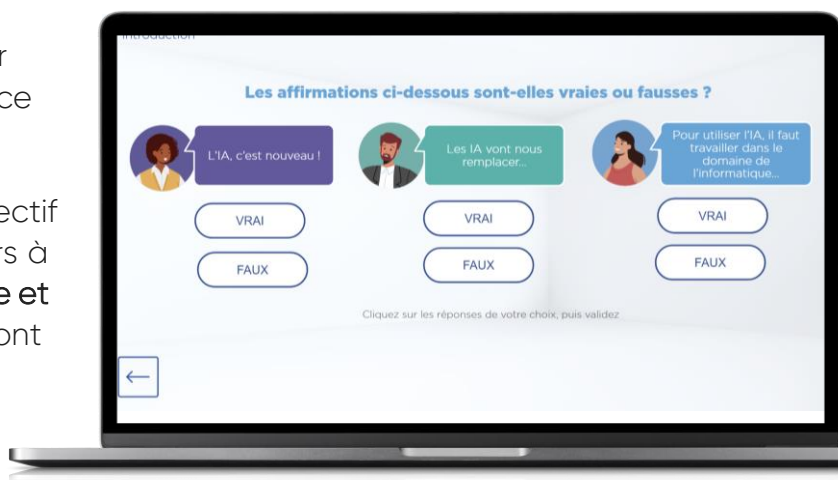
r
ce

ectif
rs à
e et
ont

Introduction

Les affirmations ci-dessous sont-elles vraies ou fausses ?

L'IA, c'est nouveau !

VRAI

FAUX

Les IA vont nous remplacer...

VRAI

FAUX

Pour utiliser l'IA, il faut travailler dans le domaine de l'informatique...

VRAI

FAUX

Cliquez sur les réponses de votre choix, puis validez

←